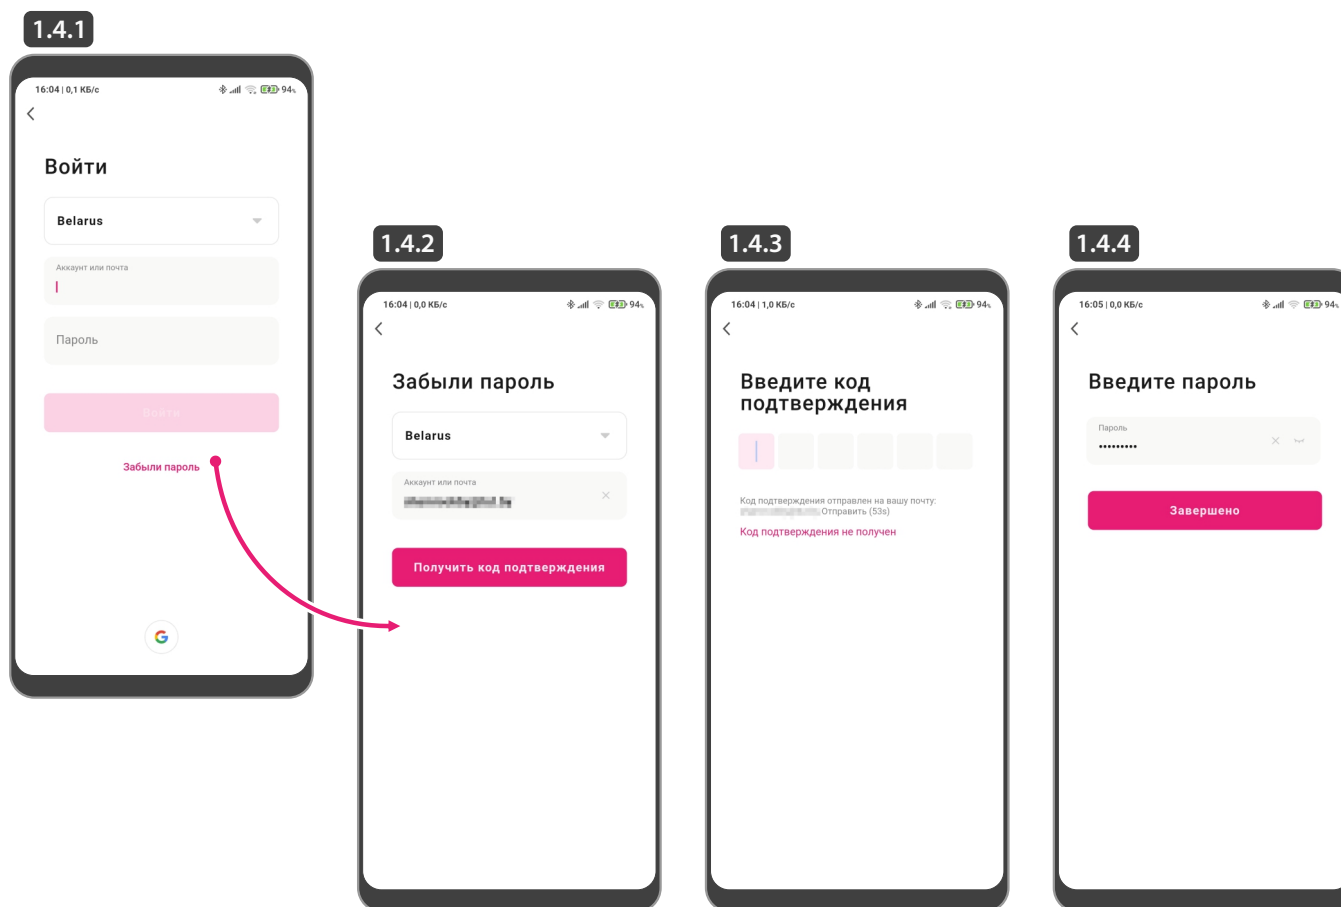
1.4.1

16:04 | 0,1 КБ/с
94

Войти

Belarus

Аккаунт или почта

Пароль

Войти

Забыли пароль

1.4.2

16:04 | 0,0 КБ/с
94

Забыли пароль

Belarus

Аккаунт или почта
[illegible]

Получить код подтверждения

1.4.3

16:04 | 1,0 КБ/с
94

Введите код подтверждения

Код подтверждения отправлен на вашу почту:
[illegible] Отправить (53s)

Код подтверждения не получен

1.4.4

16:05 | 0,0 КБ/с
94

Введите пароль

Пароль
•••••••••

Завершено